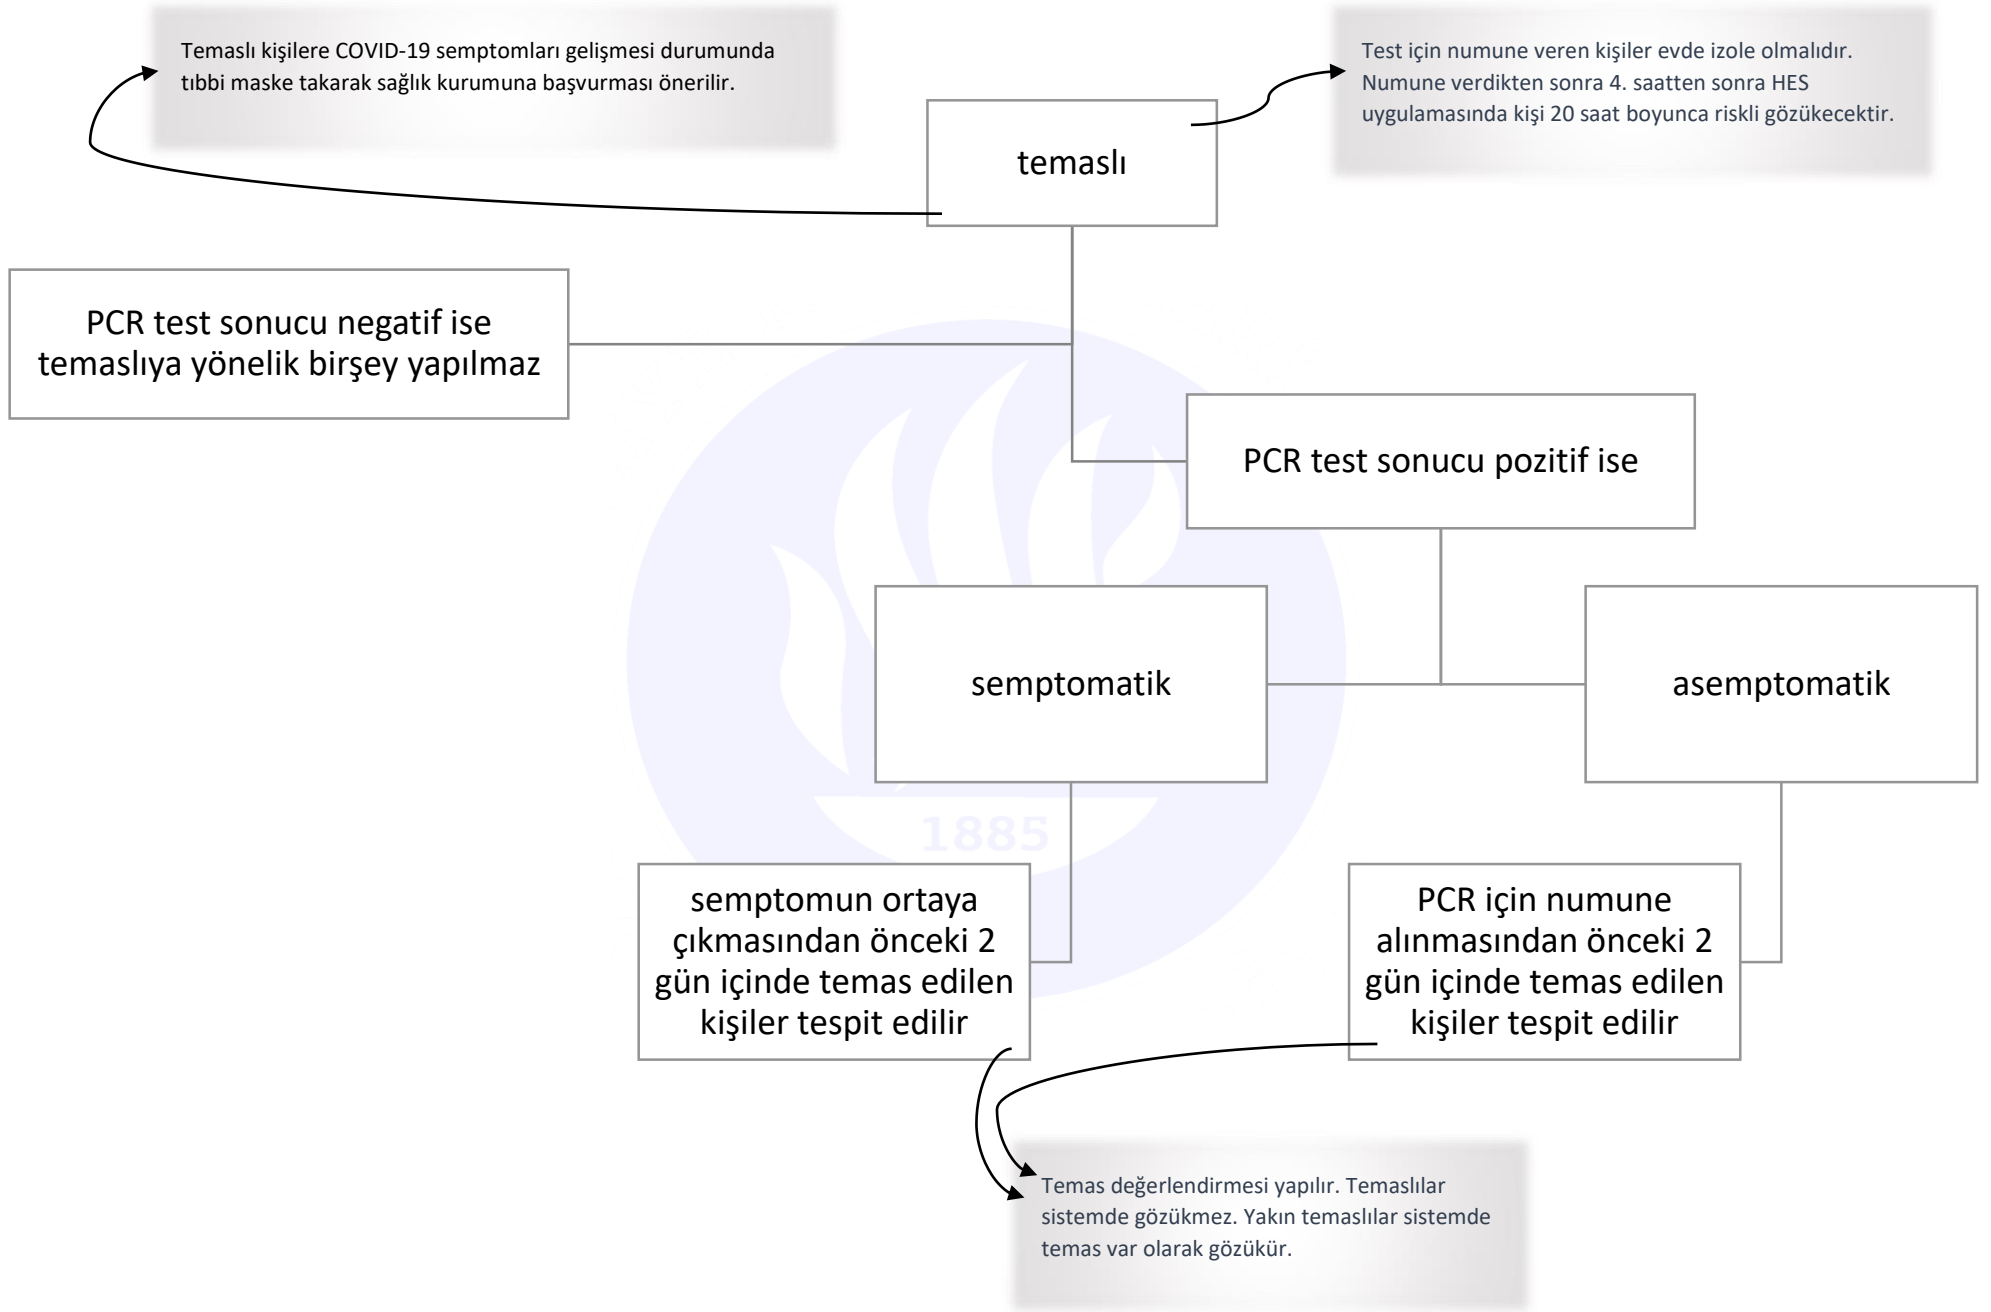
Temaslı kişilere COVID-19 semptomları gelişmesi durumunda tıbbi maske takarak sağlık kurumuna başvurması önerilir.

Test için numune veren kişiler evde izole olmalıdır. Numune verdikten sonra 4. saatten sonra HES uygulamasında kişi 20 saat boyunca riskli gözükecektir.

temaslı

PCR test sonucu negatif ise temaslıya yönelik birşey yapılmaz

PCR test sonucu pozitif ise

semptomatik

asemptomatik

1885

semptomun ortaya çıkmasından önceki 2 gün içinde temas edilen kişiler tespit edilir

PCR için numune alınmasından önceki 2 gün içinde temas edilen kişiler tespit edilir

Temas değerlendirmesi yapılır. Temaslılar sistemde gözükmez. Yakın temaslılar sistemde temas var olarak gözükür.